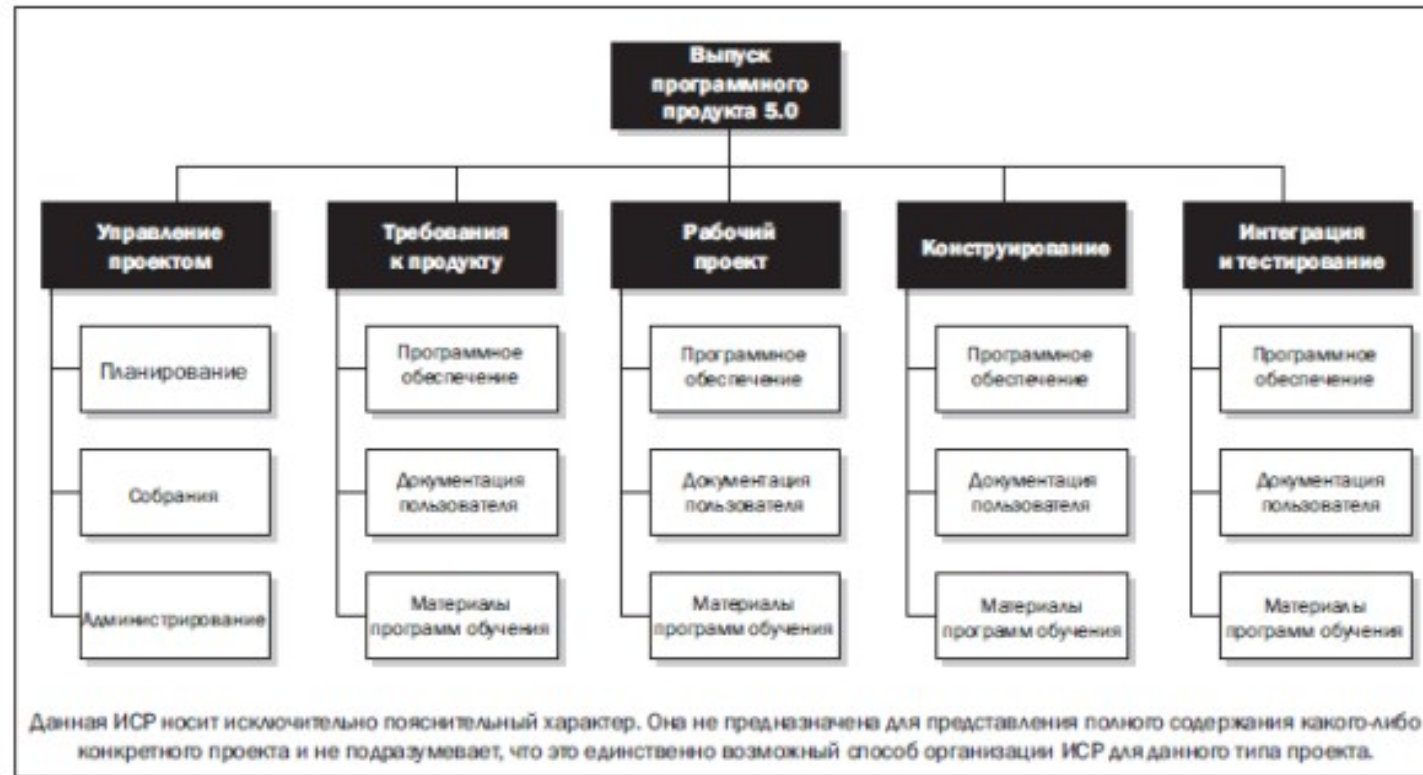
Выпуск программного продукта 5.0

Управление проектом

Планирование

Собрания

Администрирование

Требования к продукту

Программное обеспечение

Документация пользователя

Материалы программ обучения

Рабочий проект

Программное обеспечение

Документация пользователя

Материалы программ обучения

Конструирование

Программное обеспечение

Документация пользователя

Материалы программ обучения

Интеграция и тестирование

Программное обеспечение

Документация пользователя

Материалы программ обучения

Данная ИСР носит исключительно пояснительный характер. Она не предназначена для представления полного содержания какого-либо конкретного проекта и не подразумевает, что это единственно возможный способ организации ИСР для данного типа проекта.